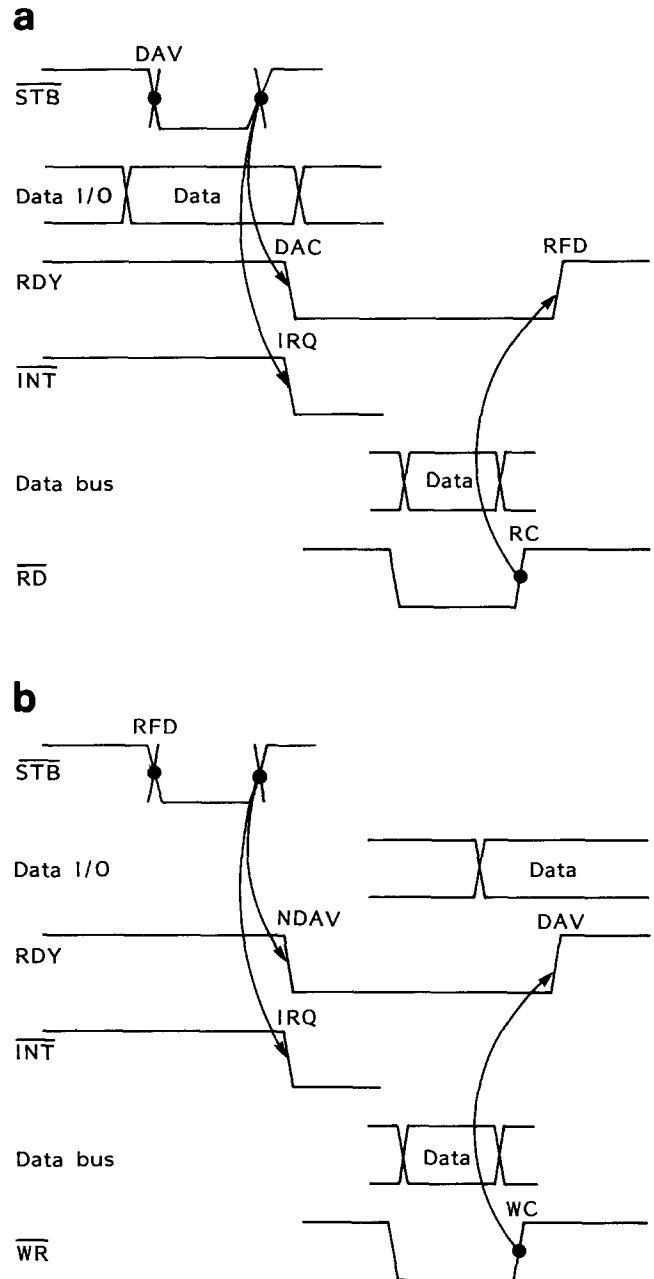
a

DAV

$\overline{STB}$

Data I/O

Data

DAC

RFD

RDY

IRQ

$\overline{INT}$

Data bus

Data

RC

$\overline{RD}$

b

RFD

$\overline{STB}$

Data I/O

Data

NDAV

DAV

RDY

IRQ

$\overline{INT}$

Data bus

Data

WC

$\overline{WR}$